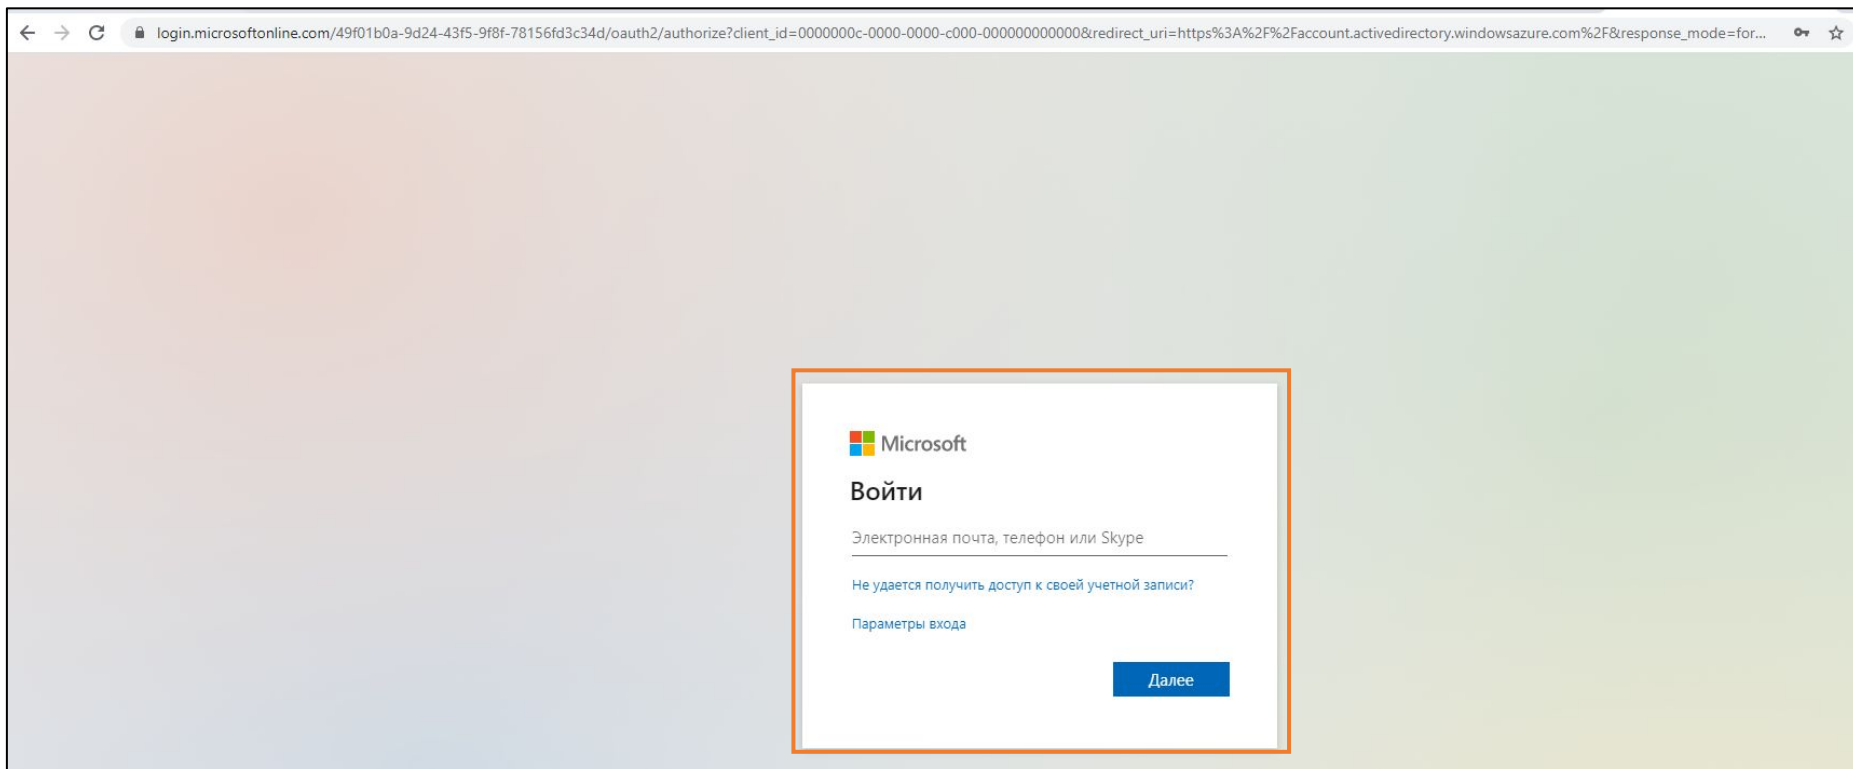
login.microsoftonline.com/49f01b0a-9d24-43f5-9f8f-78156fd3c34d/oauth2/authorize?client_id=0000000c-0000-0000-c000-000000000000&redirect_uri=https%3A%2F%2Faccount.activedirectory.windowsazure.com%2F&response_mode=for...

Microsoft

Войти

Электронная почта, телефон или Skype

Не удается получить доступ к своей учетной записи?

Параметры входа

Далее